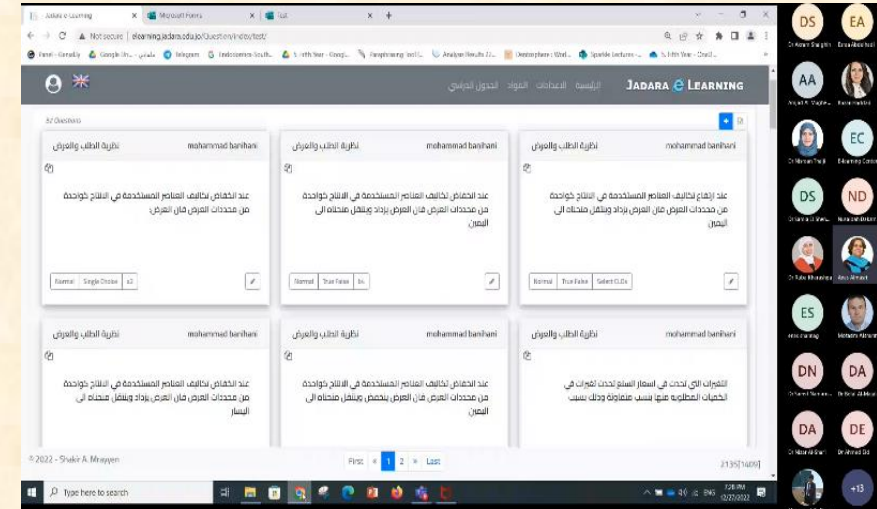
Jadara E-Learning | Microsoft Forms | Test

Not secure | elearning.jadara.edu.jo/Question/Index/test/

JADARA E LEARNING

الرئيسية الاعدادات المواد الجدول الدراسي

32 Questions

mohammad banihani نظرية الطلب والعرض

عند ارتفاع تكاليف العناصر المستخدمة في الانتاج كواحدة من محددات العرض فان العرض يزداد وينتقل منحناه الى اليمين

Normal | True False | Select CLOs

mohammad banihani نظرية الطلب والعرض

عند انخفاض تكاليف العناصر المستخدمة في الانتاج كواحدة من محددات العرض فان العرض يزداد وينتقل منحناه الى اليمين

Normal | True False | 1s

mohammad banihani نظرية الطلب والعرض

عند انخفاض تكاليف العناصر المستخدمة في الانتاج كواحدة من محددات العرض فان العرض:

Normal | Single Choice | s2

mohammad banihani نظرية الطلب والعرض

التغيرات التي تحدث في اسعار السلع تحدث تغيرات في الكميات المطلوبة منها بنسب متفاوتة وذلك بسبب

mohammad banihani نظرية الطلب والعرض

عند انخفاض تكاليف العناصر المستخدمة في الانتاج كواحدة من محددات العرض فان العرض ينخفض وينتقل منحناه الى اليمين

mohammad banihani نظرية الطلب والعرض

عند انخفاض تكاليف العناصر المستخدمة في الانتاج كواحدة من محددات العرض فان العرض يزداد وينتقل منحناه الى اليسار

© 2022 - Shakir A. Mrayyen

First « 1 2 » Last

2135[1409]

Type here to search

DS EA AA EC DS ND ES DN DA DA DE +13